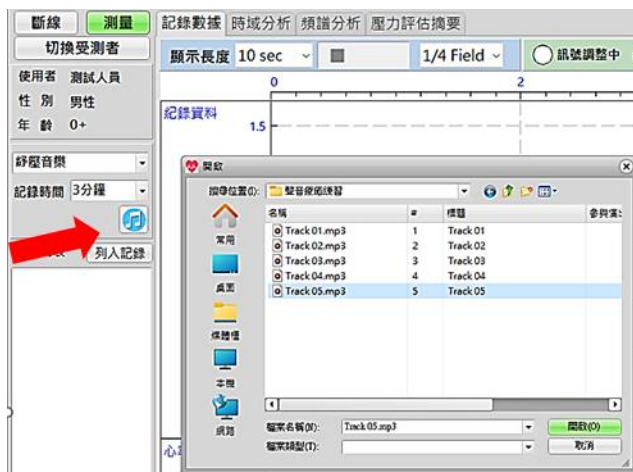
斷線 測量
切換受測者
使用者 測試人員
性 別 男性
年 齡 0+
紓壓音樂
記錄時間 3分鐘
列入記錄

記錄數據 時域分析 頻譜分析 壓力評估摘要
顯示長度 10 sec
1/4 Field
訊號調整中
0
2
紀錄資料
1.5
心

開啟
搜尋位置(I): 聲音樂紓壓
常用
桌面
媒體櫃
本機
網路

| 名稱 | # | 標題 | 參與演 |
|---|---|---|---|
| Track01.mp3 | 1 | Track 01 | |
| Track02.mp3 | 2 | Track 02 | |
| Track03.mp3 | 3 | Track 03 | |
| Track04.mp3 | 4 | Track 04 | |
| Track05.mp3 | 5 | Track 05 | |

檔案名稱(N): Track05.mp3
檔案類型(T):
開啟(O)
取消